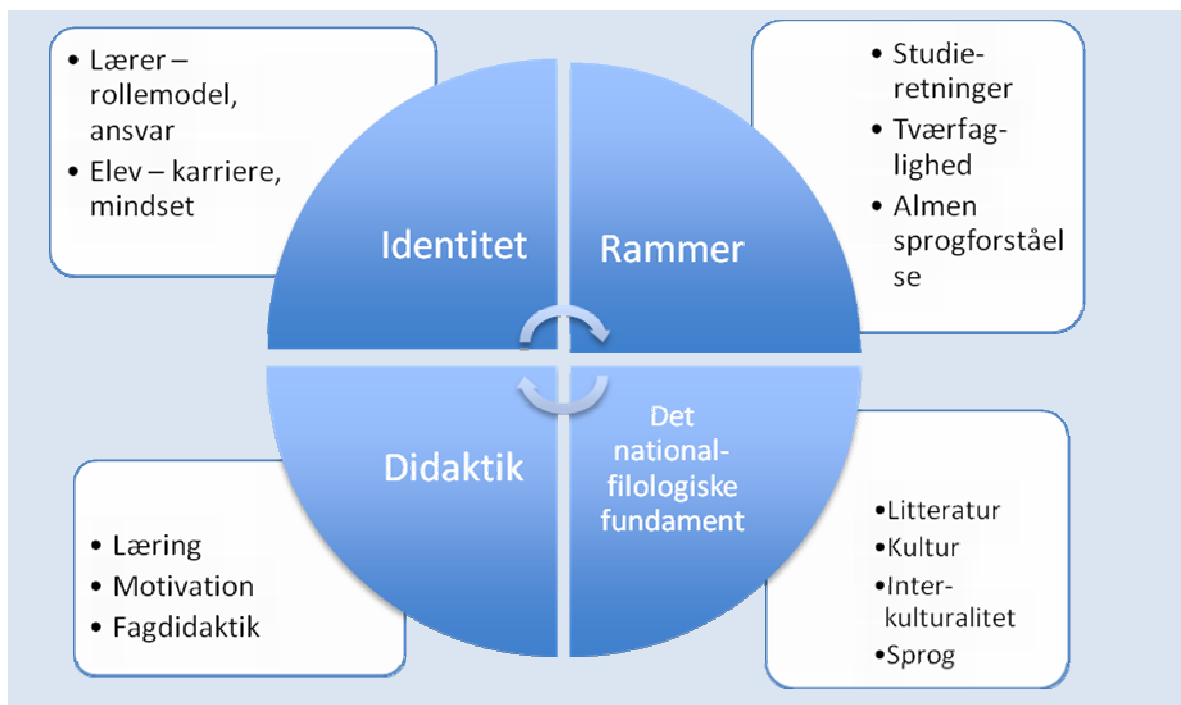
• Lærer – rollemodel, ansvar
• Elev – karriere, mindset

Identitet

Rammer

• Studieretninger
• Tværfaglighed
• Almen sprogforståelse

Didaktik

Det nationalfilologiske fundament

• Læring
• Motivation
• Fagdidaktik

•Litteratur
•Kultur
•Interkulturalitet
•Sprog